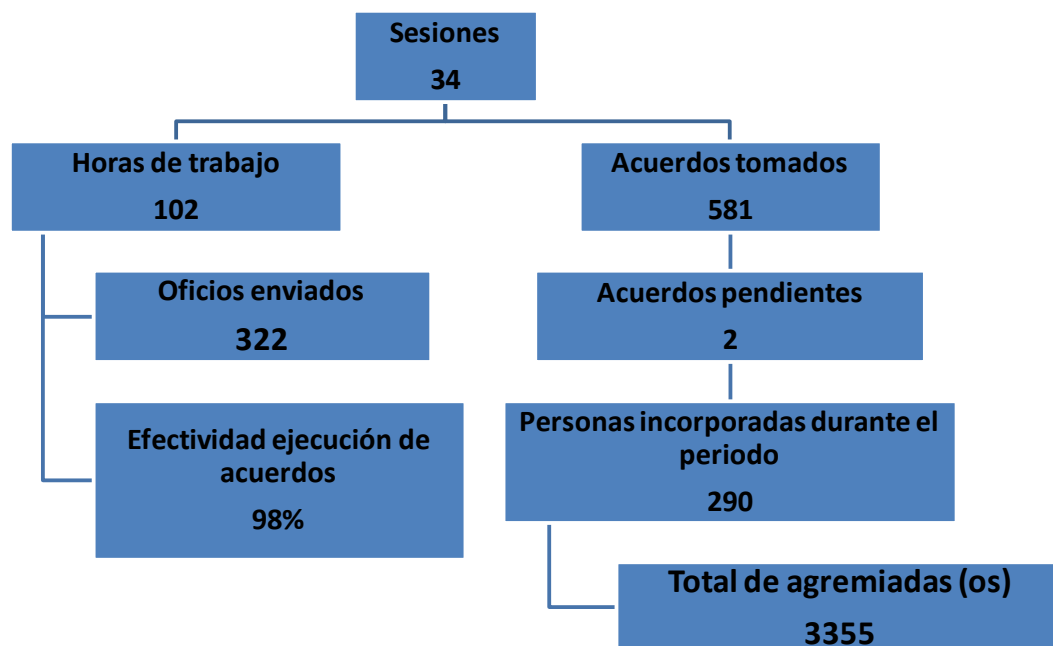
Sesiones
34

Horas de trabajo
102

Acuerdos tomados
581

Oficios enviados
322

Acuerdos pendientes
2

Efectividad ejecución de acuerdos
98%

Personas incorporadas durante el periodo
290

Total de agremiadas (os)
3355